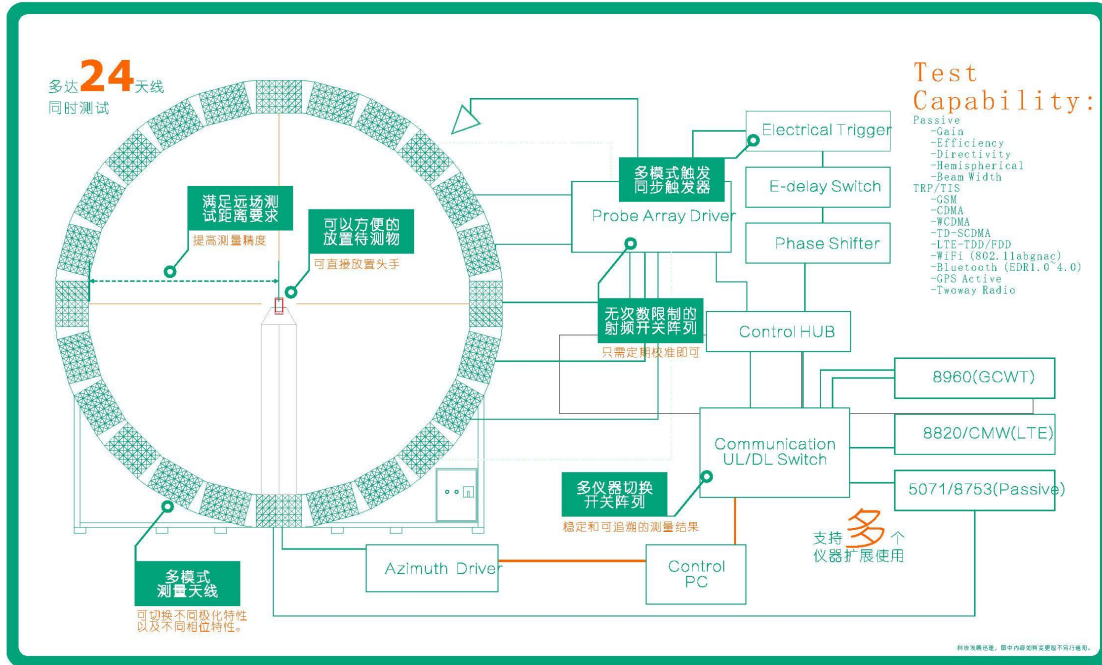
多达24天线
同时测试

满足远场测试距离要求
提高测量精度

可以方便的放置待测物
可直接放置头手

多模式触发同步触发器

无次数限制的射频开关阵列
只需定期校准即可

多仪器切换开关阵列
稳定和可追溯的测量结果

多模式测量天线
可切换不同极化特性以及不同相位特性。

Electrical Trigger
E-delay Switch
Phase Shifter
Probe Array Driver
Control HUB
Communication UL/DL Switch
8960(GCWT)
8820/CMW(LTE)
5071/8753(Passive)
Azimuth Driver
Control PC

支持多个仪器扩展使用

Test Capability:
Passive
-Gain
-Efficiency
-Directivity
-Hemispherical
-Beam Width
TRP/TIS
-GSM
-CDMA
-WCDMA
-TD-SCDMA
-LTE-TDD/FDD
-WiFi (802.11abgnac)
-Bluetooth (EDR1.0~4.0)
-GPS Active
-Twoway Radio

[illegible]